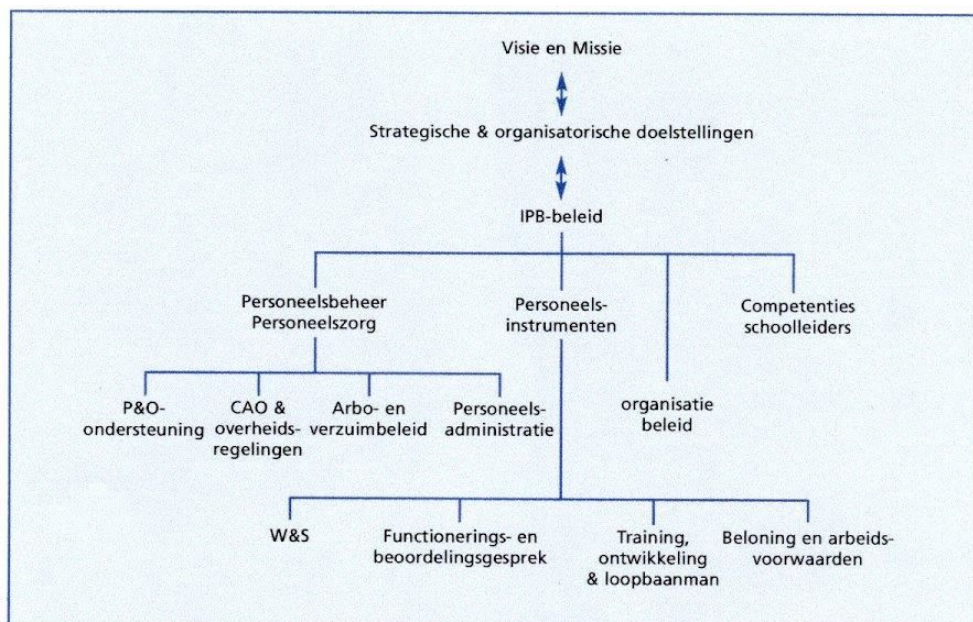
Visie en Missie

Strategische & organisatorische doelstellingen

IPB-beleid

Personeelsbeheer Personeelszorg

Personeels- instrumenten

Competenties schoolleiders

P&O- ondersteuning

CAO & overheids- regelingen

Arbo- en verzuimbeleid

Personeels- administratie

organisatie beleid

W&S

Functionerings- en beoordelingsgesprek

Training, ontwikkeling & loopbaanman

Beloning en arbeids- voorwaarden